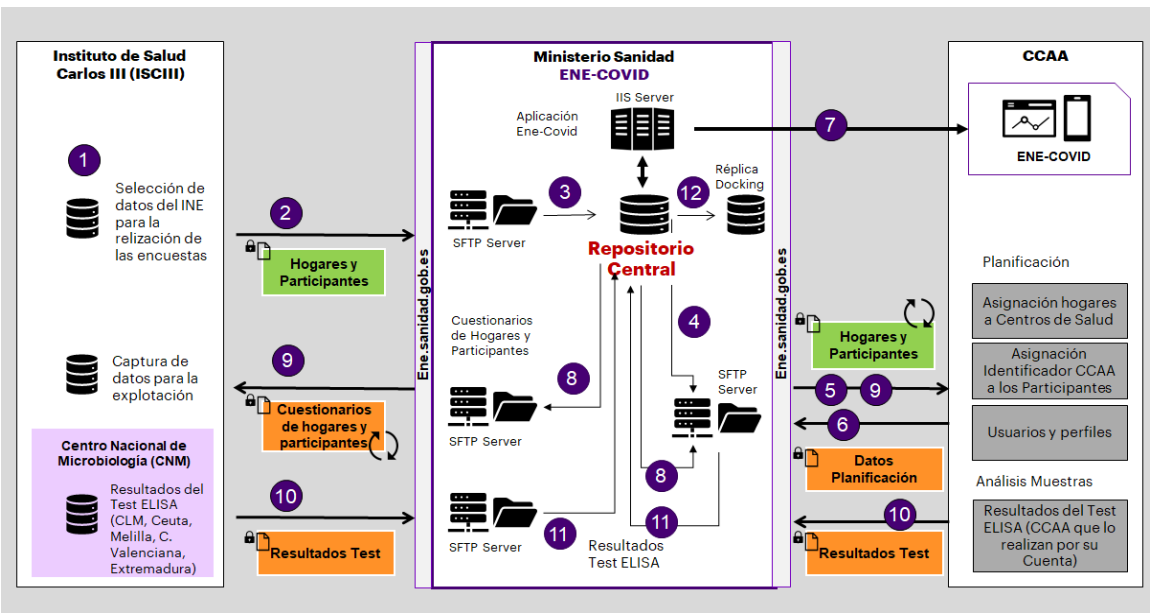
Instituto de Salud Carlos III (ISCIII)

1

Selección de datos del INE para la relización de las encuestas

2

Hogares y Participantes

9

Captura de datos para la explotación

Cuestionarios de hogares y participantes

Centro Nacional de Microbiología (CNM)

Resultados del Test ELISA (CLM, Ceuta, Melilla, C. Valenciana, Extremadura)

10

Resultados Test

Ministerio Sanidad
ENE-COVID

Ene.sanidad.gob.es

Aplicación Ene-Covid

IIS Server

7

Réplica Docking

SFTP Server

3

12

Repositorio Central

Cuestionarios de Hogares y Participantes

8

SFTP Server

4

SFTP Server

8

SFTP Server

11

11

Resultados Test ELISA

Ene.sanidad.gob.es

CCAA

ENE-COVID

Planificación

Hogares y Participantes

5 9

6

Datos Planificación

Asignación hogares a Centros de Salud

Asignación Identificador CCAA a los Participantes

Usuarios y perfiles

Análisis Muestras

10

Resultados Test

Resultados del Test ELISA (CCAA que lo realizan por su Cuenta)